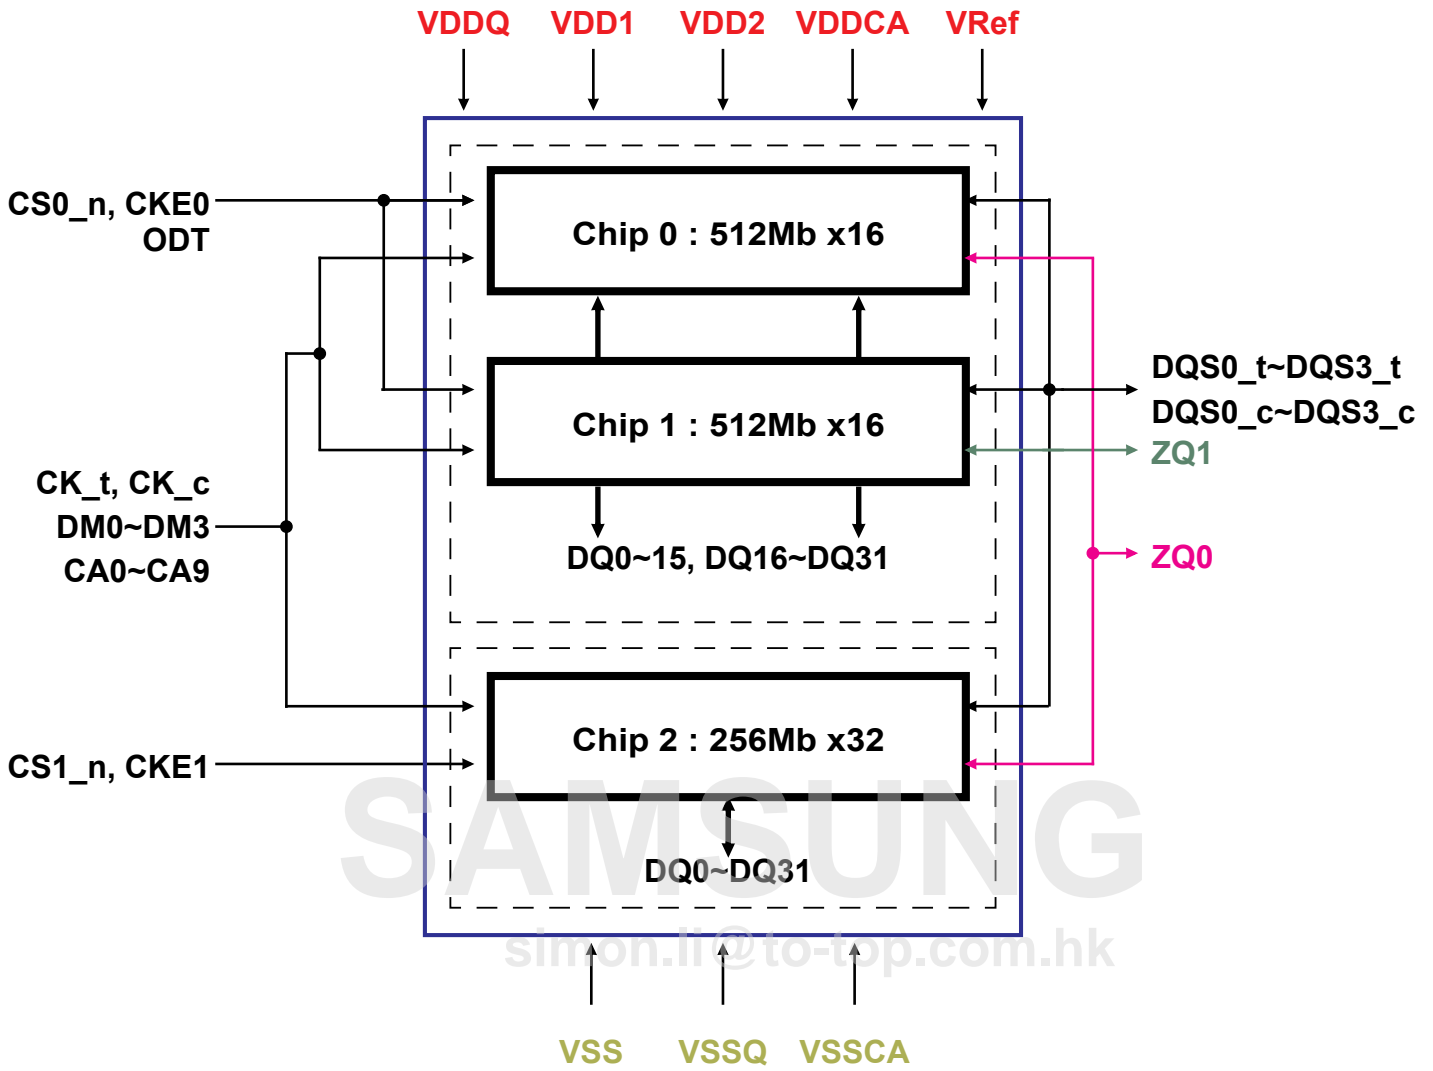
VDDQ VDD1 VDD2 VDDCA VRef

CS0_n, CKE0
ODT

Chip 0 : 512Mb x16

Chip 1 : 512Mb x16

DQS0_t~DQS3_t
DQS0_c~DQS3_c
ZQ1

CK_t, CK_c
DM0~DM3
CA0~CA9

DQ0~15, DQ16~DQ31

ZQ0

Chip 2 : 256Mb x32

CS1_n, CKE1

SAMSUNG

DQ0~DQ31

simon.li@to-top.com.hk

VSS VSSQ VSSCA